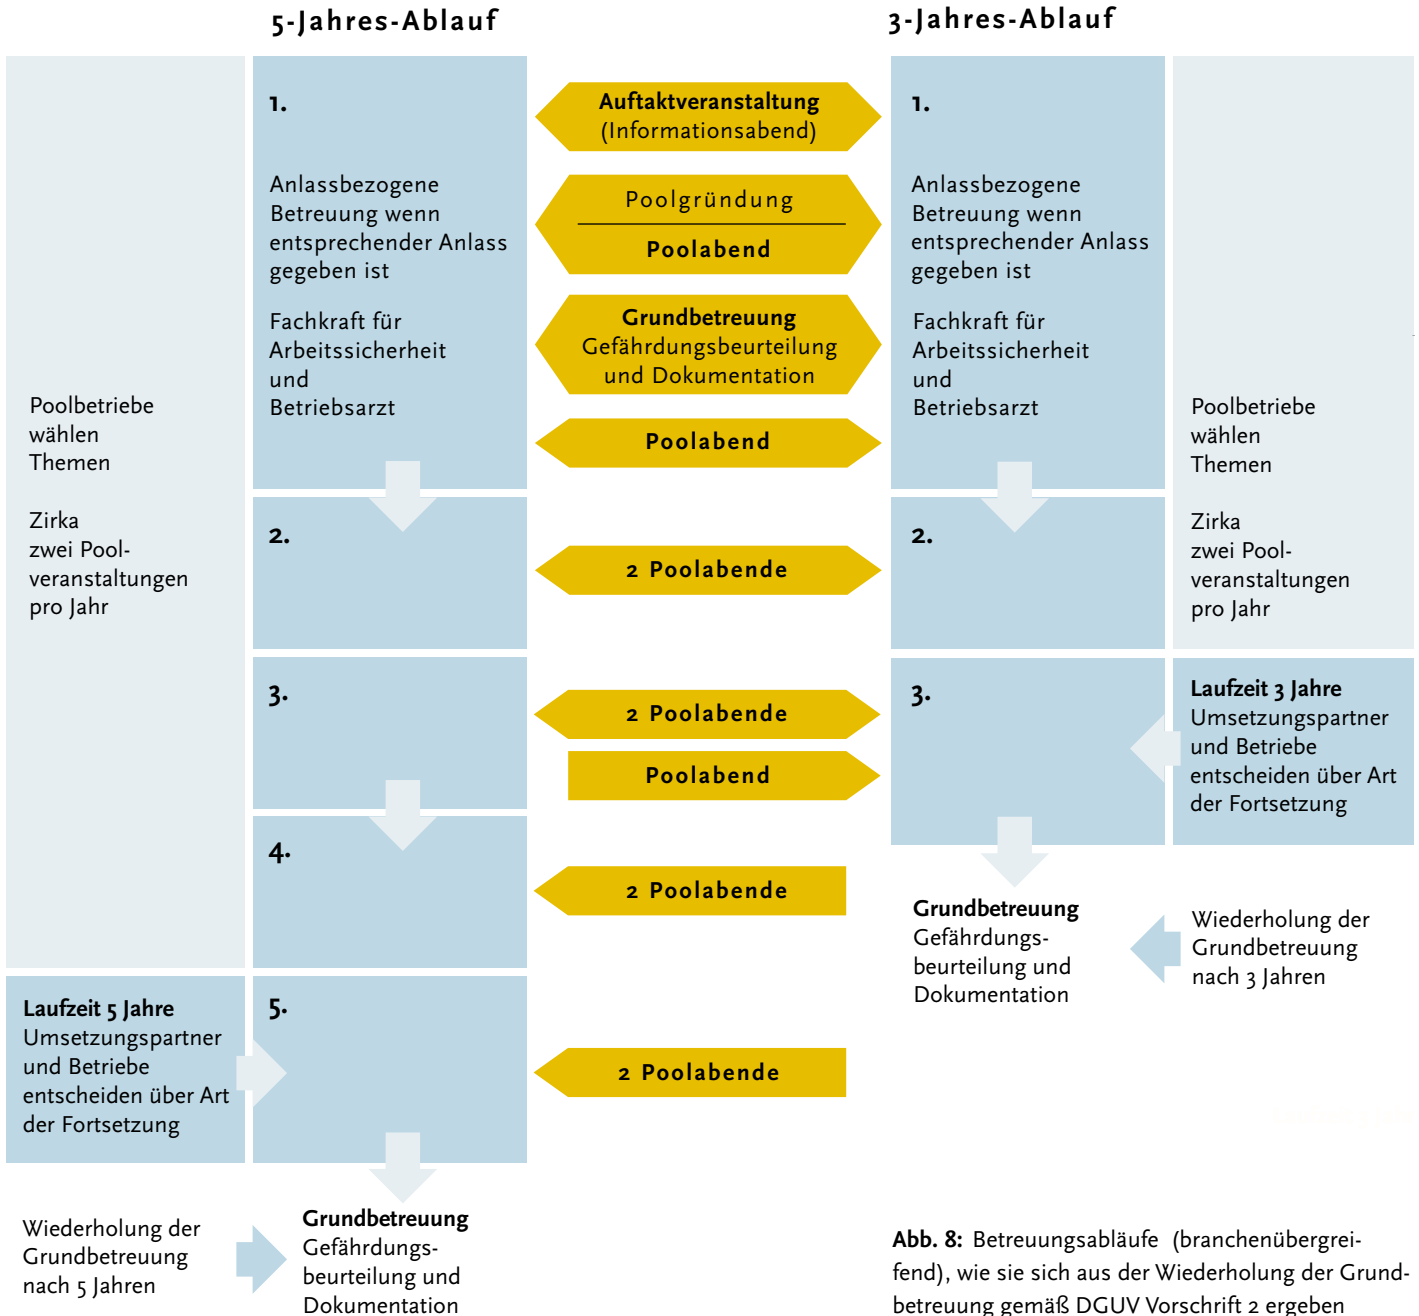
5-Jahres-Ablauf

3-Jahres-Ablauf

Poolbetriebe wählen Themen

Zirka zwei Poolveranstaltungen pro Jahr

1.

Anlassbezogene Betreuung wenn entsprechender Anlass gegeben ist

Fachkraft für Arbeitssicherheit und Betriebsarzt

Auftaktveranstaltung (Informationsabend)

Poolgründung

Poolabend

Grundbetreuung Gefährdungsbeurteilung und Dokumentation

Poolabend

1.

Anlassbezogene Betreuung wenn entsprechender Anlass gegeben ist

Fachkraft für Arbeitssicherheit und Betriebsarzt

Poolbetriebe wählen Themen

Zirka zwei Poolveranstaltungen pro Jahr

2.

2 Poolabende

2.

3.

2 Poolabende

Poolabend

3.

Laufzeit 3 Jahre Umsetzungspartner und Betriebe entscheiden über Art der Fortsetzung

4.

2 Poolabende

Grundbetreuung Gefährdungsbeurteilung und Dokumentation

Wiederholung der Grundbetreuung nach 3 Jahren

Laufzeit 5 Jahre Umsetzungspartner und Betriebe entscheiden über Art der Fortsetzung

5.

2 Poolabende

Wiederholung der Grundbetreuung nach 5 Jahren

Grundbetreuung Gefährdungsbeurteilung und Dokumentation

Abb. 8: Betreuungsabläufe (branchenübergreifend), wie sie sich aus der Wiederholung der Grundbetreuung gemäß DGUV Vorschrift 2 ergeben